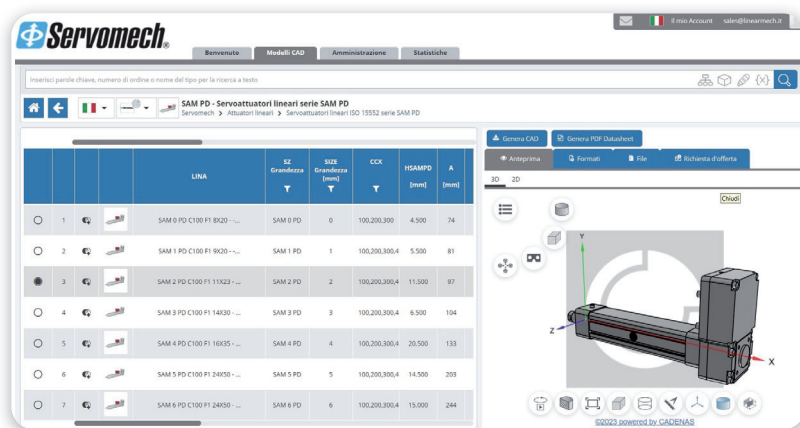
Servomech

Il mio Account sales@linearmech.it

Benvenuto Modelli CAD Amministrazione Statistiche

Inserisci parole chiave, numero di ordine o nome del tipo per la ricerca a testo

SAM PD - Servoattuatori lineari serie SAM PD
Servomech > Attuatori lineari > Servoattuatori lineari ISO 15552 serie SAM PD

Genera CAD Genera PDF Datasheet

Anteprima Formati File Richiesta d'offerta

3D 2D

Chiudi

| | | | | LINA | SZ Grandezza | SIZE Grandezza [mm] | CCX | HSAMPD [mm] | A [mm] |
|---|---|---|---|---|---|---|---|---|---|
| ○ | 1 | | | SAM 0 PD C100 F1 8X20 - ... | SAM 0 PD | 0 | 100,200,300 | 4.500 | 74 |
| ○ | 2 | | | SAM 1 PD C100 F1 9X20 - ... | SAM 1 PD | 1 | 100,200,300,4 | 5.500 | 81 |
| ● | 3 | | | SAM 2 PD C100 F1 11X23 - ... | SAM 2 PD | 2 | 100,200,300,4 | 11.500 | 97 |
| ○ | 4 | | | SAM 3 PD C100 F1 14X30 - ... | SAM 3 PD | 3 | 100,200,300,4 | 6.500 | 104 |
| ○ | 5 | | | SAM 4 PD C100 F1 16X35 - ... | SAM 4 PD | 4 | 100,200,300,4 | 20.500 | 133 |
| ○ | 6 | | | SAM 5 PD C100 F1 24X50 - ... | SAM 5 PD | 5 | 100,200,300,4 | 14.500 | 203 |
| ○ | 7 | | | SAM 6 PD C100 F1 24X50 - ... | SAM 6 PD | 6 | 100,200,300,4 | 15.000 | 244 |

Y
Z
X

©2023 powered by CADENAS